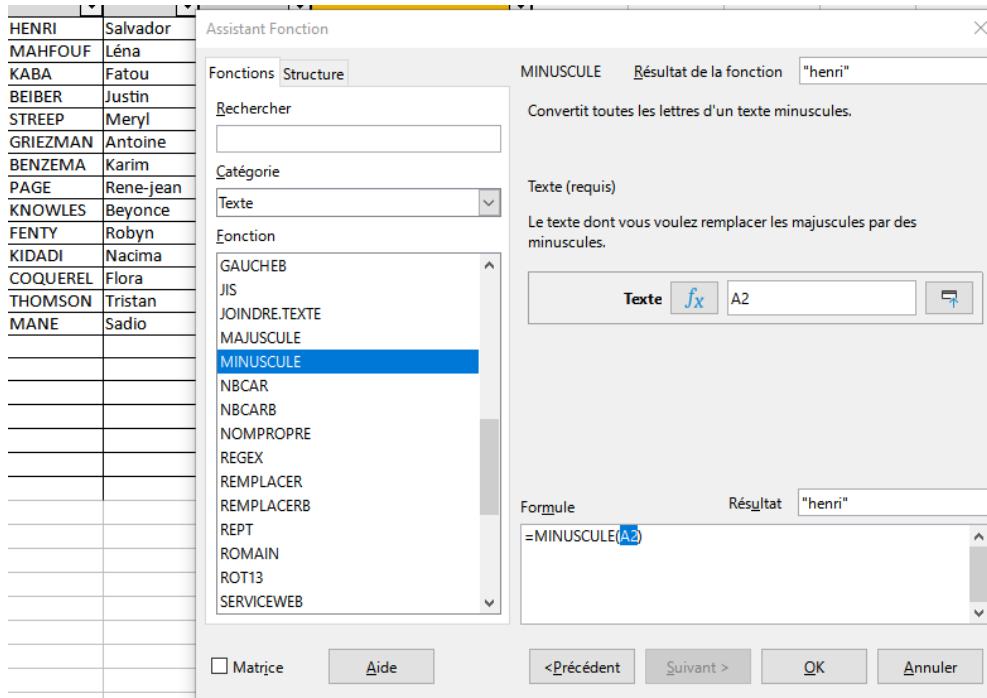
| | |
|---|---|
| HENRI | Salvador |
| MAHFOUF | Léna |
| KABA | Fatou |
| BEIBER | Justin |
| STREEP | Meryl |
| GRIEZMAN | Antoine |
| BENZEMA | Karim |
| PAGE | Rene-jean |
| KNOWLES | Beyonce |
| FENTY | Robyn |
| KIDADI | Nacima |
| COQUEREL | Flora |
| THOMSON | Tristan |
| MANE | Sadio |

Assistant Fonction

Fonctions Structure

Rechercher

Catégorie

Texte

Fonction

GAUCHEB
JIS
JOINDRE.TEXTE
MAJUSCULE
MINUSCULE
NBCAR
NBCARB
NOMPROPRE
REGEX
REMPLACER
REMPLACERB
REPT
ROMAIN
ROT13
SERVICEWEB

MINUSCULE Résultat de la fonction "henri"

Convertit toutes les lettres d'un texte minuscules.

Texte (requis)

Le texte dont vous voulez remplacer les majuscules par des minuscules.

Texte $f_x$ A2

Formule Résultat "henri"

=MINUSCULE(A2)

Matrice Aide <Précédent Suivant > OK Annuler